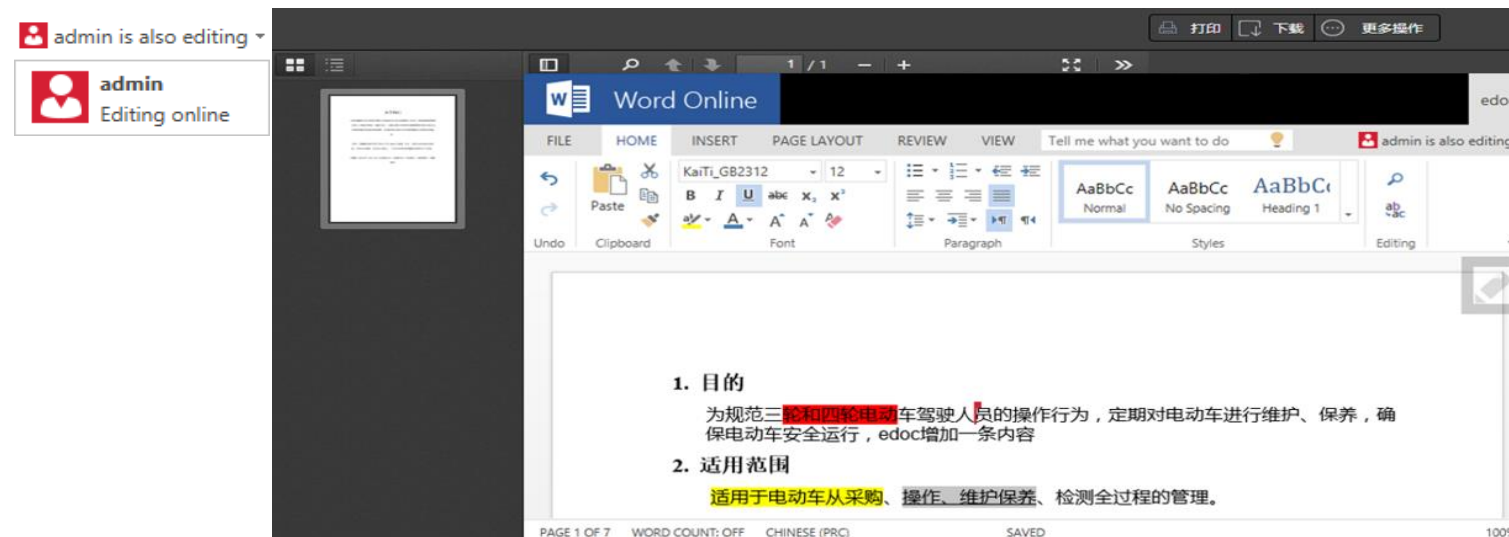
admin is also editing

admin
Editing online

打印 下载 更多操作

1 / 1

Word Online

edoc

FILE HOME INSERT PAGE LAYOUT REVIEW VIEW Tell me what you want to do

admin is also editing

Paste

KaiTi_GB2312 12

AaBbCc Normal
AaBbCc No Spacing
AaBbC Heading 1

Undo Clipboard Font Paragraph Styles Editing

1. 目的

为规范三轮和四轮电动车驾驶人员的操作行为，定期对电动车进行维护、保养，确保电动车安全运行，edoc增加一条内容

2. 适用范围

适用于电动车从采购、操作、维护保养、检测全过程的管理。

PAGE 1 OF 7 WORD COUNT: OFF CHINESE (PRC) SAVED 100%